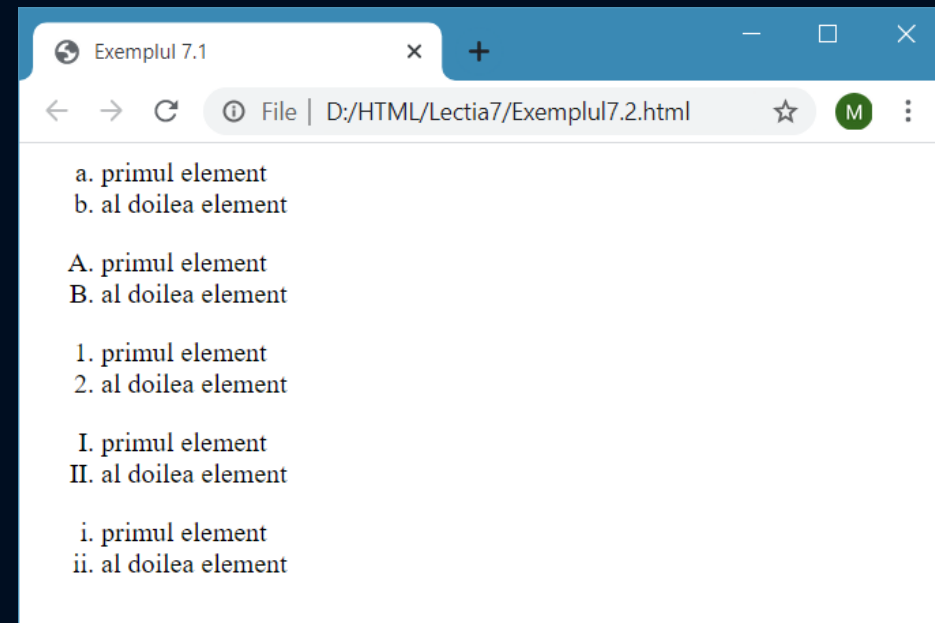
Exemplul 7.1 ×

File | D:/HTML/Lectia7/Exemplul7.2.html

M

a. primul element
b. al doilea element

A. primul element
B. al doilea element

1. primul element
2. al doilea element

I. primul element
II. al doilea element

i. primul element
ii. al doilea element